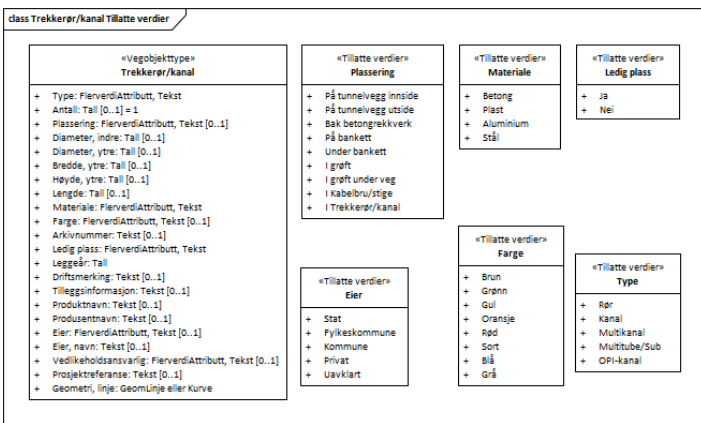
class Trekkerør/kanal Tillatte verdier

«Vegobjekttype»
Trekkerør/kanal

+ Type: FlerverdiAttributt, Tekst
+ Antall: Tall [0..1] = 1
+ Plassering: FlerverdiAttributt, Tekst [0..1]
+ Diameter, indre: Tall [0..1]
+ Diameter, ytre: Tall [0..1]
+ Bredde, ytre: Tall [0..1]
+ Høyde, ytre: Tall [0..1]
+ Lengde: Tall [0..1]
+ Materiale: FlerverdiAttributt, Tekst
+ Farge: FlerverdiAttributt, Tekst [0..1]
+ Arkivnummer: Tekst [0..1]
+ Ledig plass: FlerverdiAttributt, Tekst
+ Leggeår: Tall
+ Driftsmerking: Tekst [0..1]
+ Tilleggsinformasjon: Tekst [0..1]
+ Produktnavn: Tekst [0..1]
+ Produsentnavn: Tekst [0..1]
+ Eier: FlerverdiAttributt, Tekst [0..1]
+ Eier, navn: Tekst [0..1]
+ Vedlikeholdsansvarlig: FlerverdiAttributt, Tekst [0..1]
+ Prosjektreferanse: Tekst [0..1]
+ Geometri, linje: GeomLinje eller Kurve

«Tillatte verdier»
Plassering

+ På tunnelvegg innside
+ På tunnelvegg utside
+ Bak betongrekkverk
+ På bankett
+ Under bankett
+ I grøft
+ I grøft under veg
+ I Kabelbru/stige
+ I Trekkerør/kanal

«Tillatte verdier»
Materiale

+ Betong
+ Plast
+ Aluminium
+ Stål

«Tillatte verdier»
Ledig plass

+ Ja
+ Nei

«Tillatte verdier»
Eier

+ Stat
+ Fylkeskommune
+ Kommune
+ Privat
+ Uavklart

«Tillatte verdier»
Farge

+ Brun
+ Grønn
+ Gul
+ Oransje
+ Rød
+ Sort
+ Blå
+ Grå

«Tillatte verdier»
Type

+ Rør
+ Kanal
+ Multikanal
+ Multitube/Sub
+ OPI-kanal